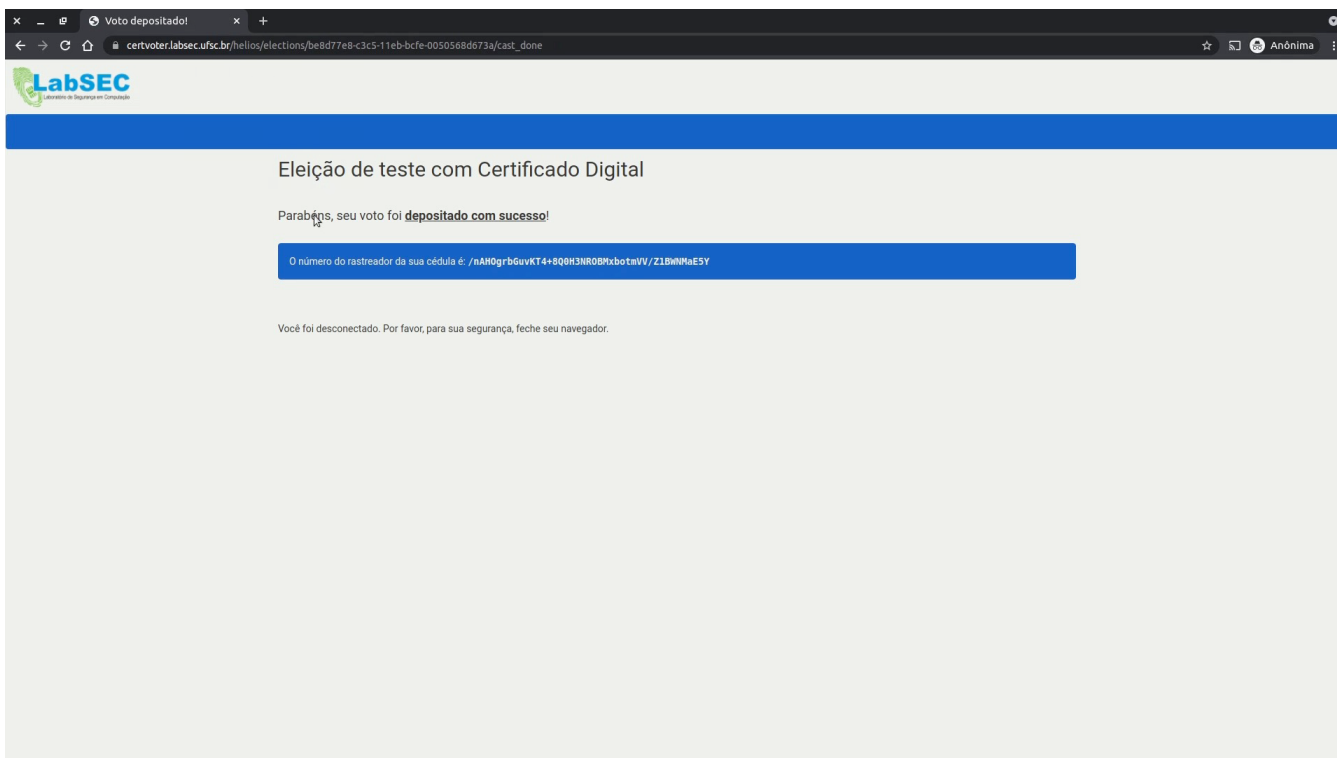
Voto depositado!

certvoter.labsec.ufsc.br/helios/elections/be8d77e8-c3c5-11eb-bcfe-0050568d673a/cast_done

Anônima

LabSEC
Laboratório de Segurança em Computação

Eleição de teste com Certificado Digital

Parabéns, seu voto foi **depositado com sucesso**!

O número do rastreador da sua cédula é: /nAHOgrbGuvKT4+8Q0H3NROBMxbotmVV/Z1BWNMaE5Y

Você foi desconectado. Por favor, para sua segurança, feche seu navegador.